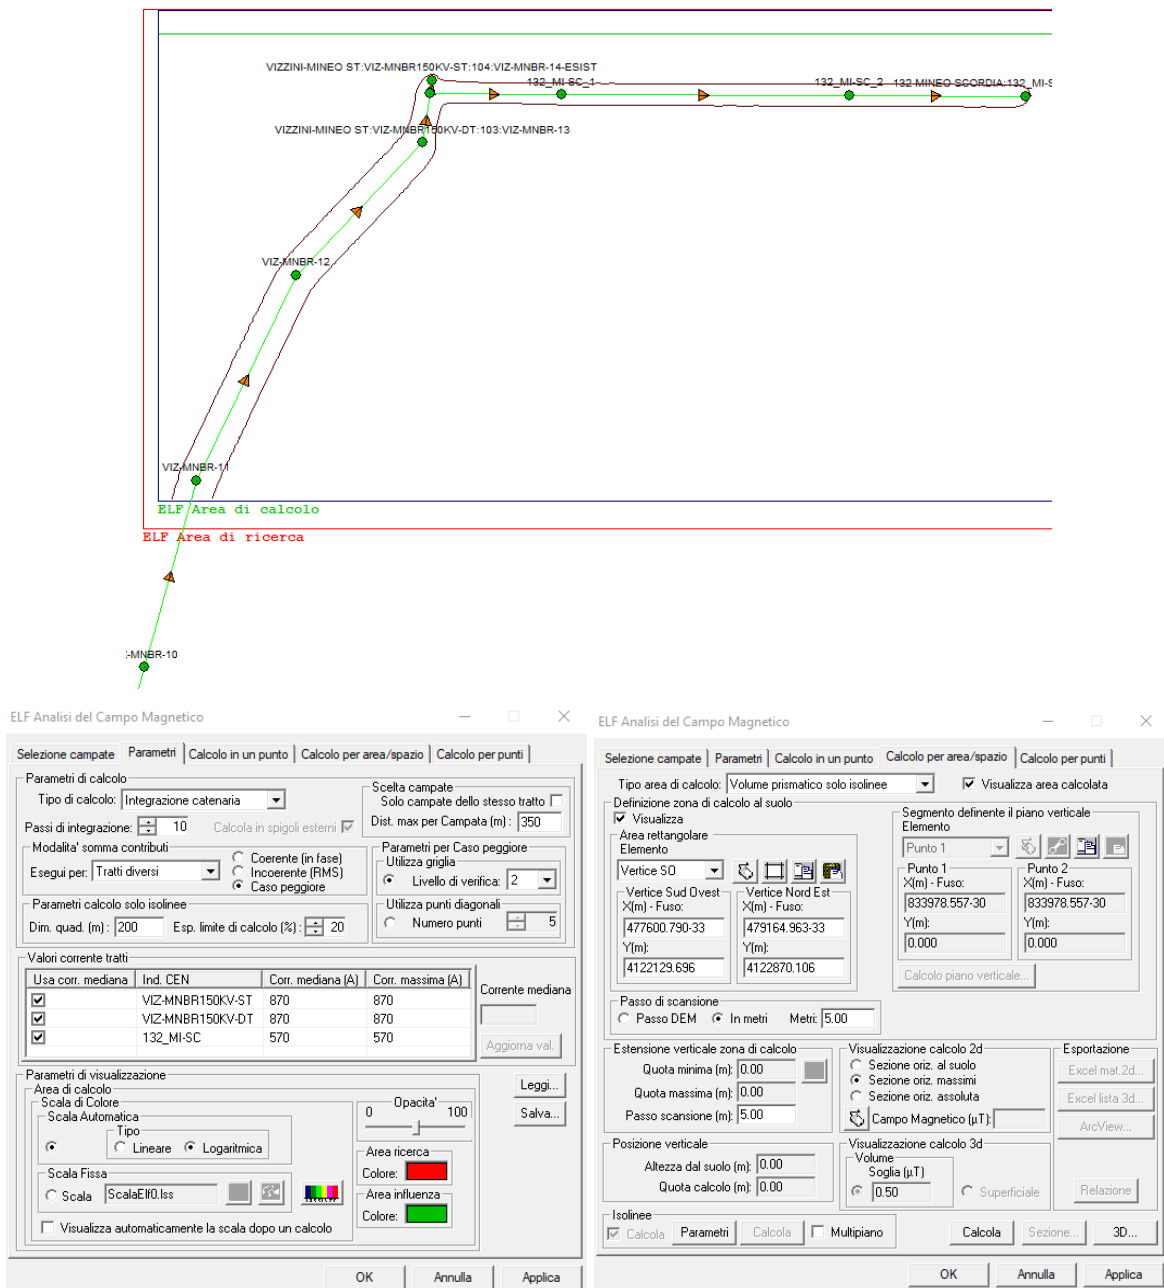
VIZZINI-MINEO ST:VIZ-MNBR150KV-ST:104:VIZ-MNBR-14-ESIST
132_MI-SC_1
132_MI-SC_2
132 MINEO-SCORDIA:132_MI-S
VIZZINI-MINEO ST:VIZ-MNBR150KV-DT:103:VIZ-MNBR-13
VIZ-MNBR-12
VIZ-MNBR-11
ELF Area di calcolo
ELF Area di ricerca
-MNBR-10

ELF Analisi del Campo Magnetico

Selezione campate | Parametri | Calcolo in un punto | Calcolo per area/spazio | Calcolo per punti

Parametri di calcolo
Tipo di calcolo: Integrazione catenaria
Passi di integrazione: 10
Calcola in spigoli esterni
Scelta campate
Solo campate dello stesso tratto
Dist. max per Campata (m): 350
Modalita' somma contributi
Esegui per: Tratti diversi
Coerente (in fase)
Incoerente (RMS)
Caso peggiore
Parametri per Caso peggiore
Utilizza griglia
Livello di verifica: 2
Utilizza punti diagonali
Numero punti 5
Parametri calcolo solo isolinee
Dim. quad. (m): 200
Esp. limite di calcolo (%): 20
Valori corrente tratti

| Usa corr. mediana | Ind. CEN | Corr. mediana (A) | Corr. massima (A) |
|---|---|---|---|
| ☑ | VIZ-MNBR150KV-ST | 870 | 870 |
| ☑ | VIZ-MNBR150KV-DT | 870 | 870 |
| ☑ | 132_MI-SC | 570 | 570 |

Corrente mediana
Aggiorna val.
Parametri di visualizzazione
Area di calcolo
Scala di Colore
Scala Automatica
Tipo
Lineare
Logaritmica
Scala Fissa
Scala ScalaElf0.lss
Opacita'
0 100
Area ricerca
Colore:
Area influenza
Colore:
Leggi...
Salva...
Visualizza automaticamente la scala dopo un calcolo
OK Annulla Applica

ELF Analisi del Campo Magnetico

Selezione campate | Parametri | Calcolo in un punto | Calcolo per area/spazio | Calcolo per punti

Tipo area di calcolo: Volume prismatico solo isolinee
Visualizza area calcolata
Definizione zona di calcolo al suolo
Visualizza
Area rettangolare
Elemento
Vertice SO
Vertice Sud Ovest
X(m) - Fuso:
477600.790-33
Y(m):
4122129.696
Vertice Nord Est
X(m) - Fuso:
479164.963-33
Y(m):
4122870.106
Segmento definente il piano verticale
Elemento
Punto 1
Punto 1
X(m) - Fuso:
833978.557-30
Y(m):
0.000
Punto 2
X(m) - Fuso:
833978.557-30
Y(m):
0.000
Calcolo piano verticale...
Passo di scansione
Passo DEM
In metri
Metri: 5.00
Estensione verticale zona di calcolo
Quota minima (m): 0.00
Quota massima (m): 0.00
Passo scansione (m): 5.00
Visualizzazione calcolo 2d
Sezione oriz. al suolo
Sezione oriz. massimi
Sezione oriz. assoluta
Campo Magnetico (µT):
Esportazione
Excel mat.2d...
Excel lista 3d...
ArcView...
Posizione verticale
Altezza dal suolo (m): 0.00
Quota calcolo (m): 0.00
Visualizzazione calcolo 3d
Volume
Soglia (µT)
0.50
Superficiale
Relazione
Isolinee
Calcola
Parametri
Calcola
Multipiano
Calcola
Sezione...
3D...
OK Annulla Applica